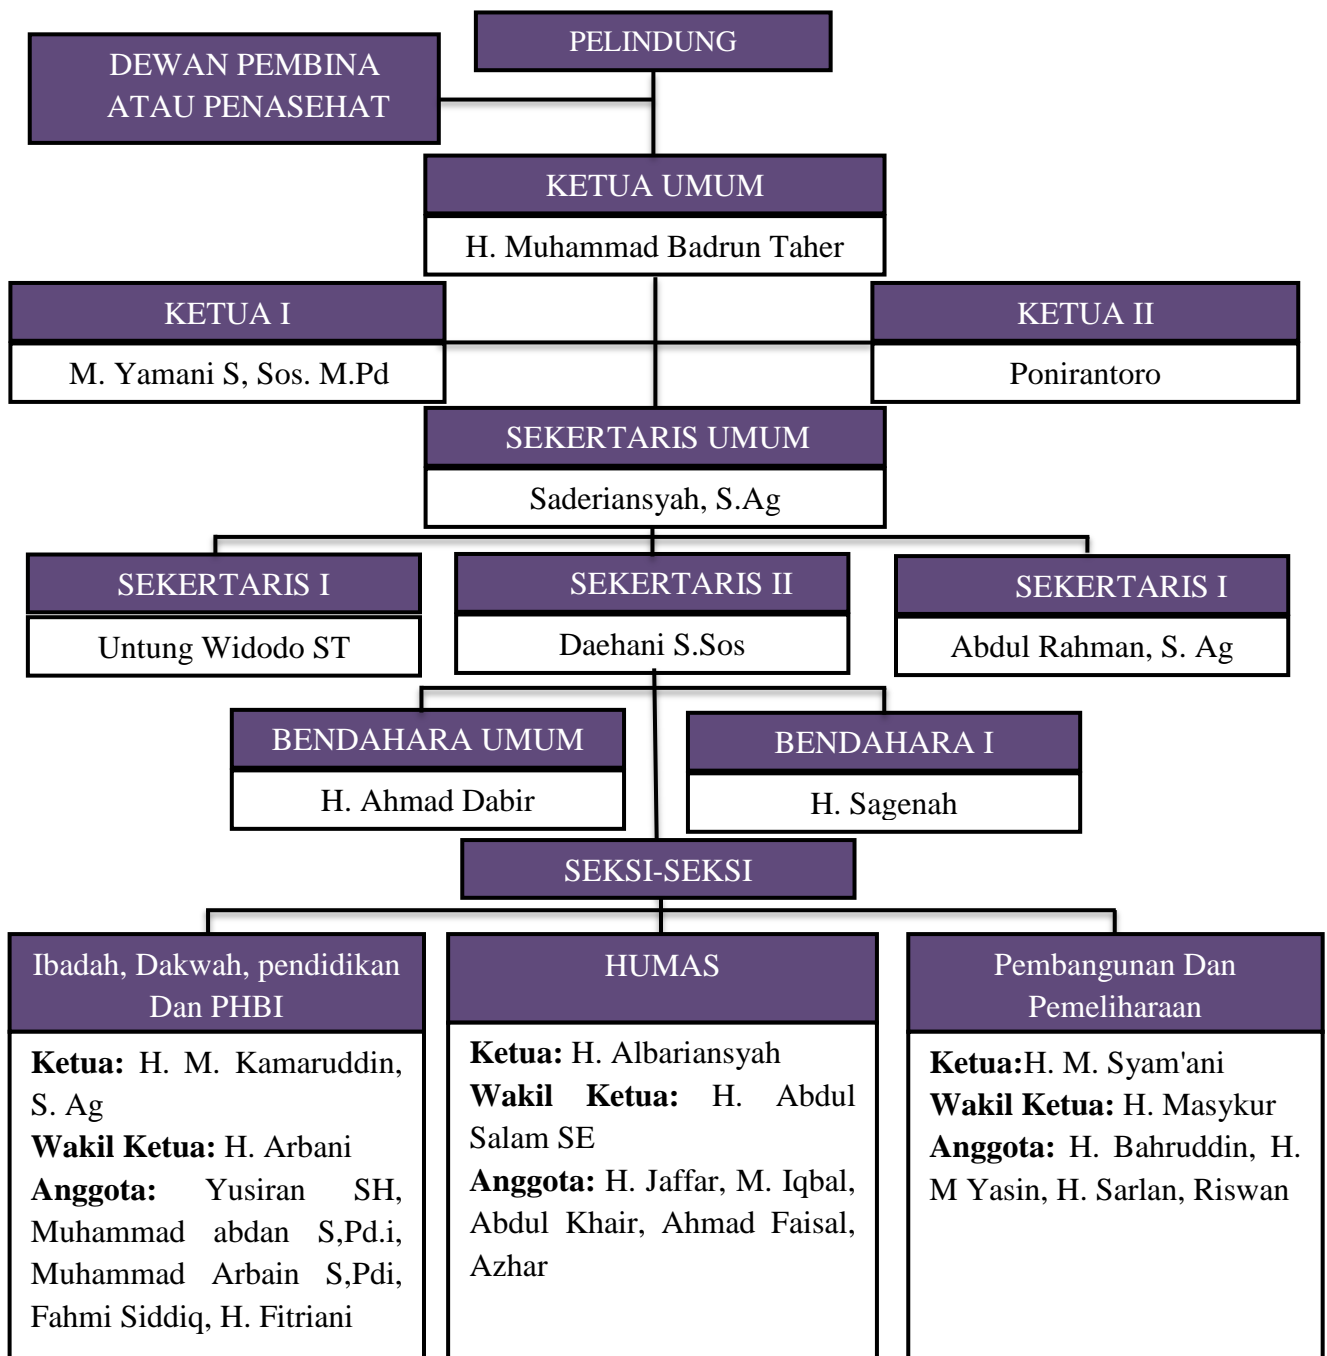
PELINDUNG

DEWAN PEMBINA ATAU PENASEHAT

KETUA UMUM

H. Muhammad Badrun Taher

KETUA I

M. Yamani S, Sos. M.Pd

KETUA II

Ponirantoro

SEKERTARIS UMUM

Saderiansyah, S.Ag

SEKERTARIS I

Untung Widodo ST

SEKERTARIS II

Daehani S.Sos

SEKERTARIS I

Abdul Rahman, S. Ag

BENDAHARA UMUM

H. Ahmad Dabir

BENDAHARA I

H. Sagenah

SEKSI-SEKSI

Ibadah, Dakwah, pendidikan Dan PHBI

**Ketua:** H. M. Kamaruddin, S. Ag
**Wakil Ketua:** H. Arbani
**Anggota:** Yusiran SH, Muhammad abdan S,Pd.i, Muhammad Arbain S,Pdi, Fahmi Siddiq, H. Fitriani

HUMAS

**Ketua:** H. Albariansyah
**Wakil Ketua:** H. Abdul Salam SE
**Anggota:** H. Jaffar, M. Iqbal, Abdul Khair, Ahmad Faisal, Azhar

Pembangunan Dan Pemeliharaan

**Ketua:**H. M. Syam'ani
**Wakil Ketua:** H. Masykur
**Anggota:** H. Bahruddin, H. M Yasin, H. Sarlan, Riswan